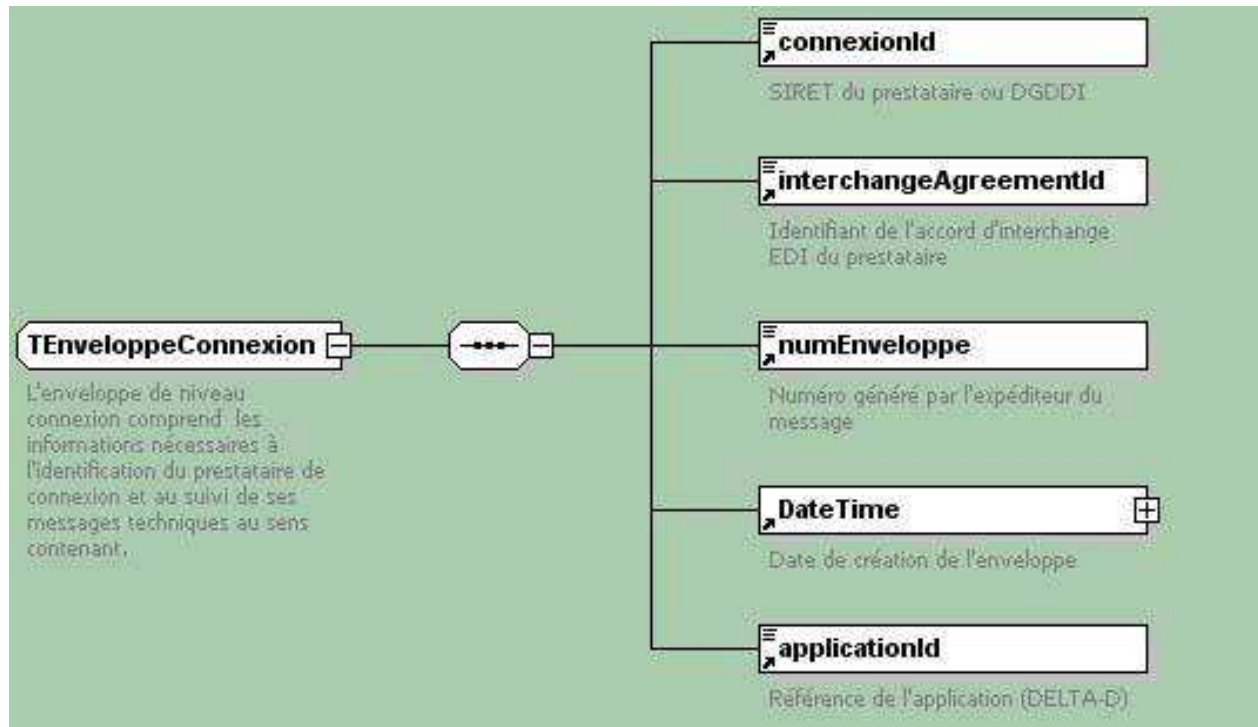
TEnveloppeConnexion

L'enveloppe de niveau connexion comprend les informations nécessaires à l'identification du prestataire de connexion et au suivi de ses messages techniques au sens contenant.

connexionId

SIRET du prestataire ou DGDDI

interchangeAgreementId

Identifiant de l'accord d'interchange EDI du prestataire

numEnveloppe

Numéro généré par l'expéditeur du message

DateTime

Date de création de l'enveloppe

applicationId

Référence de l'application (DELTA-D)